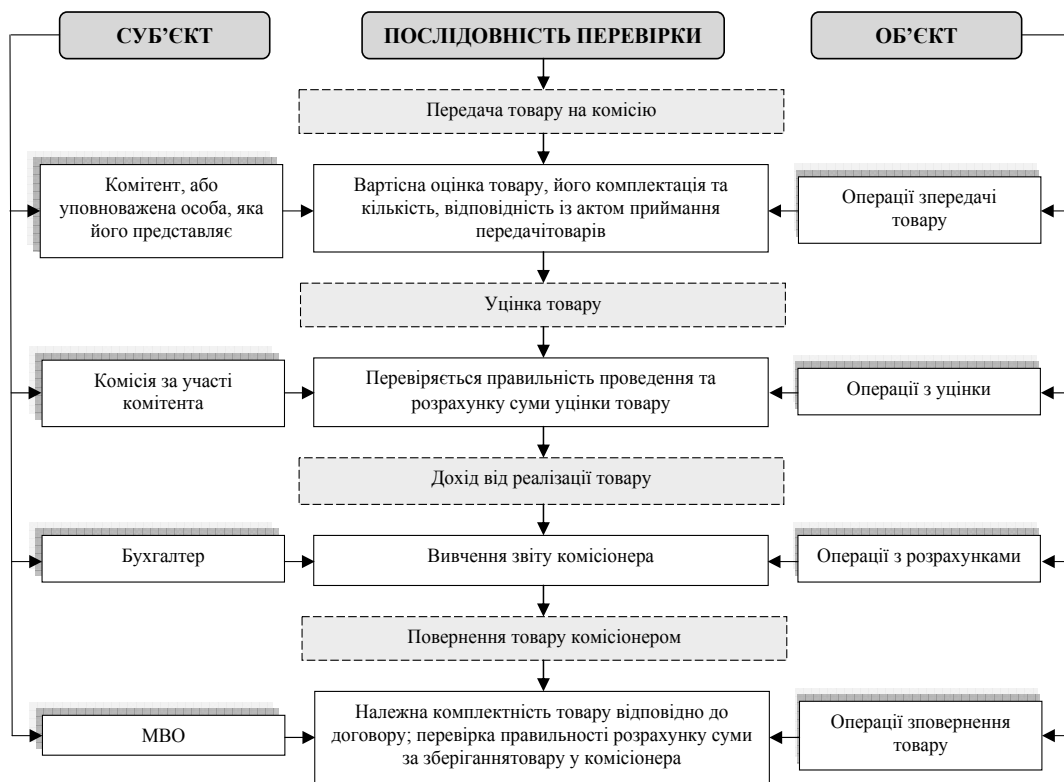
СУБ'ЄКТ

ПОСЛІДОВНІСТЬ ПЕРЕВІРКИ

ОБ'ЄКТ

Передача товару на комісію

Комітент, або уповноважена особа, яка його представляє

Вартісна оцінка товару, його комплектація та кількість, відповідність із актом приймання передачітоварів

Операції зпередачі товару

Уцінка товару

Комісія за участі комітента

Перевіряється правильність проведення та розрахунку суми уцінки товару

Операції з уцінки

Дохід від реалізації товару

Бухгалтер

Вивчення звіту комісіонера

Операції з розрахунками

Повернення товару комісіонером

МВО

Належна комплектність товару відповідно до договору; перевірка правильності розрахунку суми за зберіганнятовару у комісіонера

Операції зповернення товару